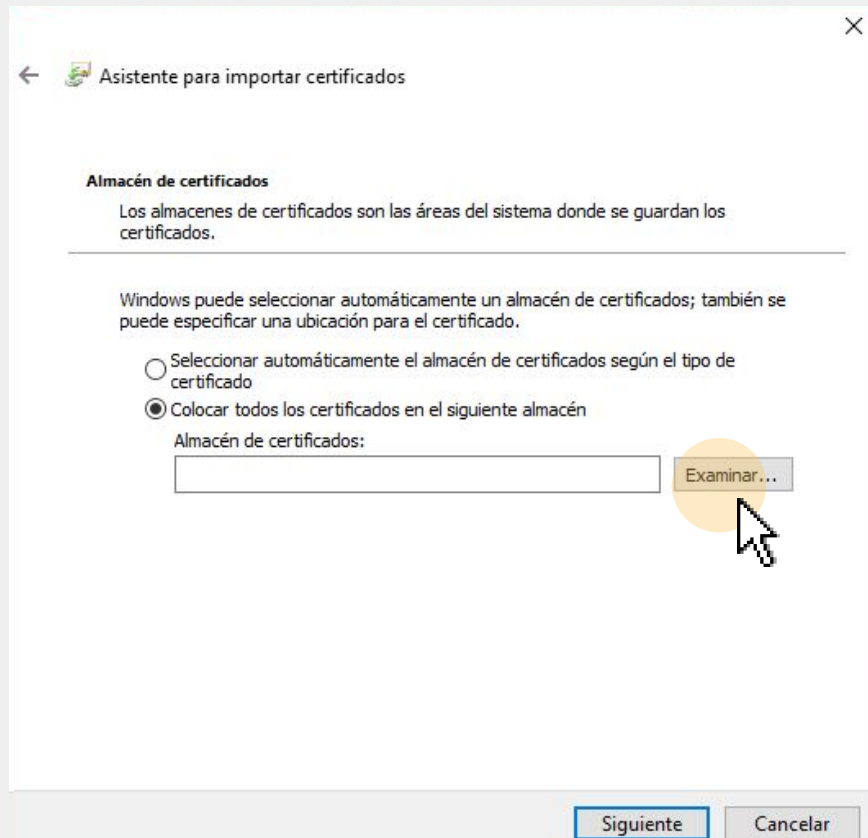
Asistente para importar certificados

Almacén de certificados

Los almacenes de certificados son las áreas del sistema donde se guardan los certificados.

Windows puede seleccionar automáticamente un almacén de certificados; también se puede especificar una ubicación para el certificado.

Seleccionar automáticamente el almacén de certificados según el tipo de certificado

Colocar todos los certificados en el siguiente almacén

Almacén de certificados:

Examinar...

Siguiente

Cancelar